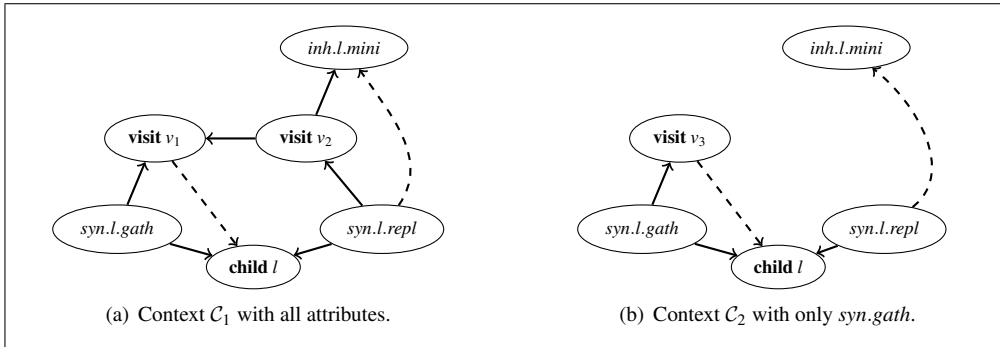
inh.l.mini

visit $v_1$

visit $v_2$

syn.l.gath

syn.l.repl

child $l$

(a) Context $\mathcal{C}_1$ with all attributes.

inh.l.mini

visit $v_3$

syn.l.gath

syn.l.repl

child $l$

(b) Context $\mathcal{C}_2$ with only syn.gath.